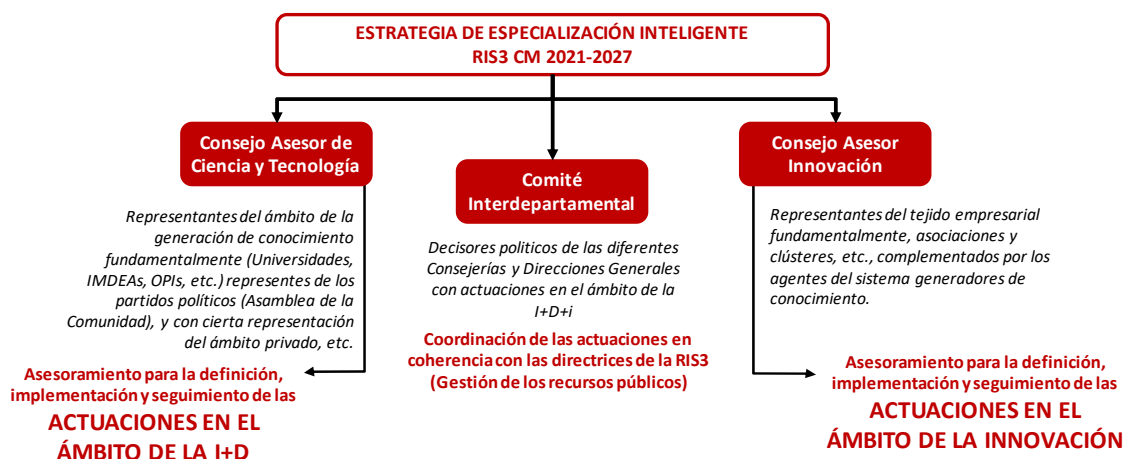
ESTRATEGIA DE ESPECIALIZACIÓN INTELIGENTE
RIS3 CM 2021-2027

Consejo Asesor de Ciencia y Tecnología

Representantes del ámbito de la generación de conocimiento fundamentalmente (Universidades, IMDEAs, OPIs, etc.) represen­tes de los partidos políticos (Asamblea de la Comunidad), y con cierta representación del ámbito privado, etc.

Asesoramiento para la definición, implementación y seguimiento de las
ACTUACIONES EN EL ÁMBITO DE LA I+D

Comité Interdepartamental

Decisores politicos de las diferentes Consejerías y Direcciones Generales con actuaciones en el ámbito de la I+D+i

Coordinación de las actuaciones en coherencia con las directrices de la RIS3 (Gestión de los recursos públicos)

Consejo Asesor Innovación

Representantes del tejido empresarial fundamentalmente, asociaciones y clústeres, etc., complementados por los agentes del sistema generadores de conocimiento.

Asesoramiento para la definición, implementación y seguimiento de las
ACTUACIONES EN EL ÁMBITO DE LA INNOVACIÓN